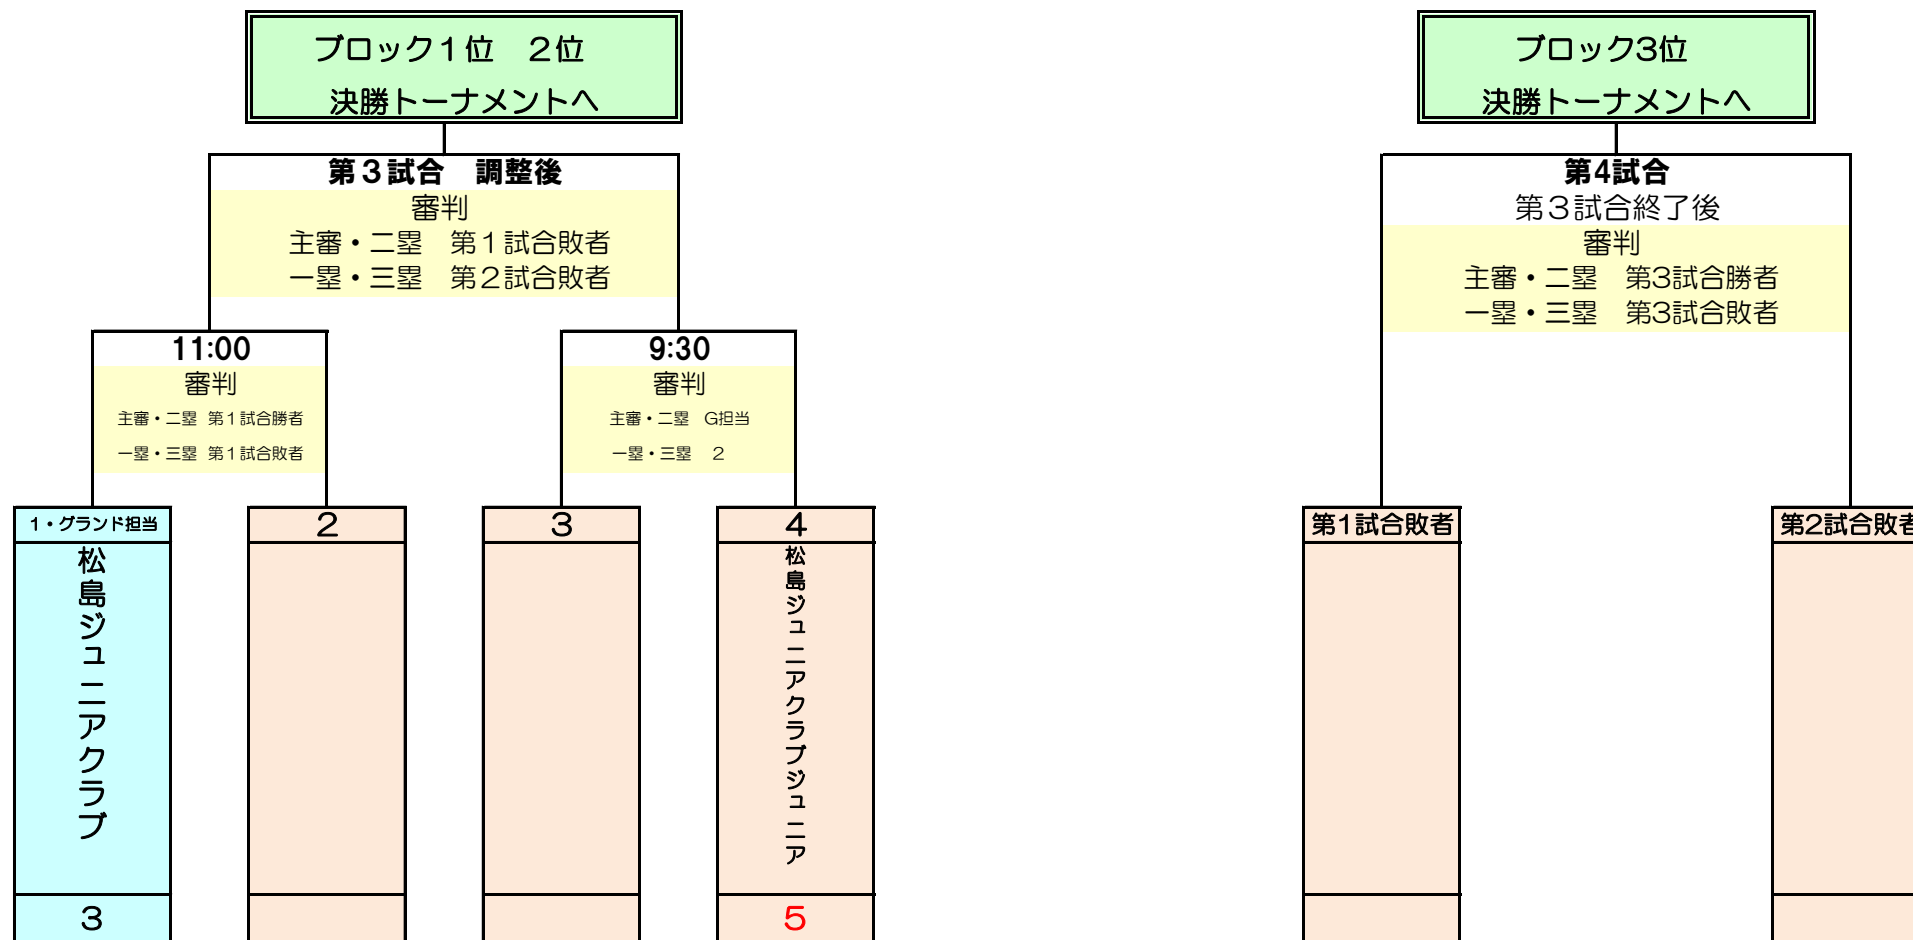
ブロック１位　２位
決勝トーナメントへ

ブロック3位
決勝トーナメントへ

第３試合　調整後
審判
主審・二塁　第１試合敗者
一塁・三塁　第２試合敗者

第4試合
第３試合終了後
審判
主審・二塁　第3試合勝者
一塁・三塁　第3試合敗者

11:00
審判
主審・二塁　第１試合勝者
一塁・三塁　第１試合敗者

9:30
審判
主審・二塁　G担当
一塁・三塁　２

1・グランド担当
松島ジュニアクラブ
3

2

3

4
松島ジュニアクラブジュニア
5

第1試合敗者

第2試合敗者